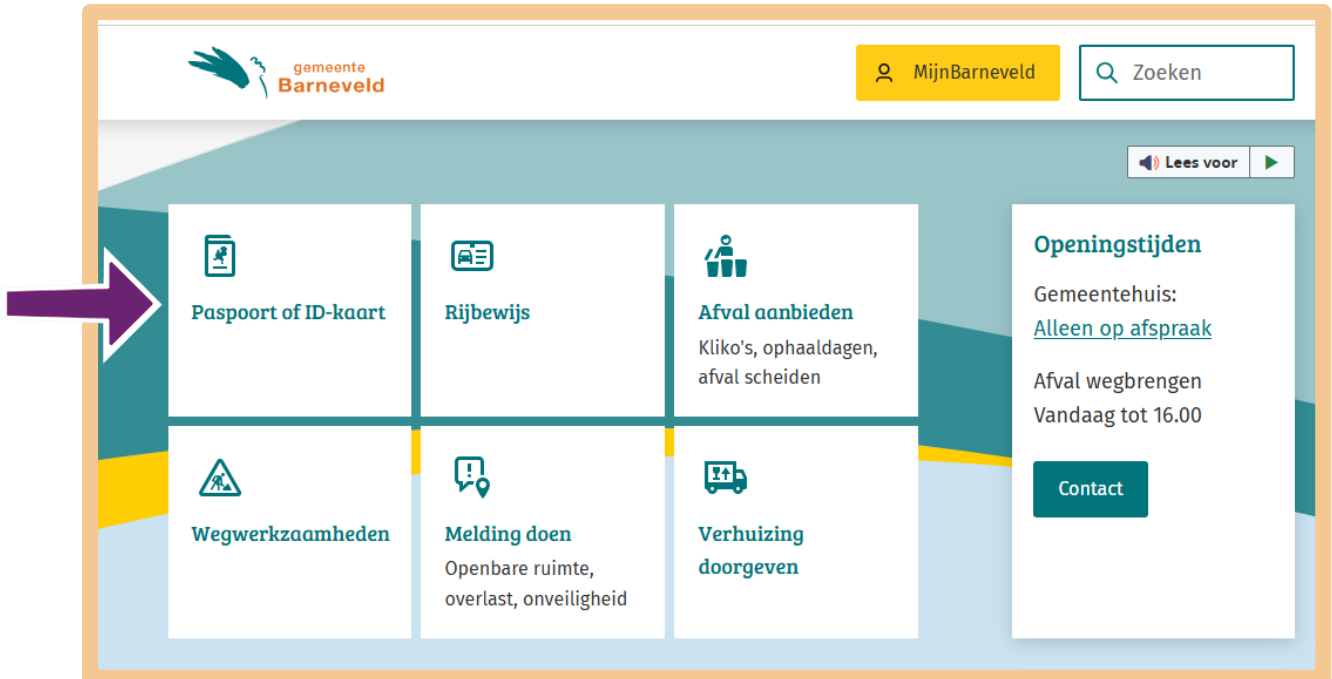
gemeente
Barneveld

MijnBarneveld

Zoeken

Lees voor

Paspoort of ID-kaart

Rijbewijs

Afval aanbieden
Kliko's, ophaaldagen, afval scheiden

Wegwerkzaamheden

Melding doen
Openbare ruimte, overlast, onveiligheid

Verhuizing doorgeven

Openingstijden

Gemeentehuis:
Alleen op afspraak

Afval wegbrengen
Vandaag tot 16.00

Contact